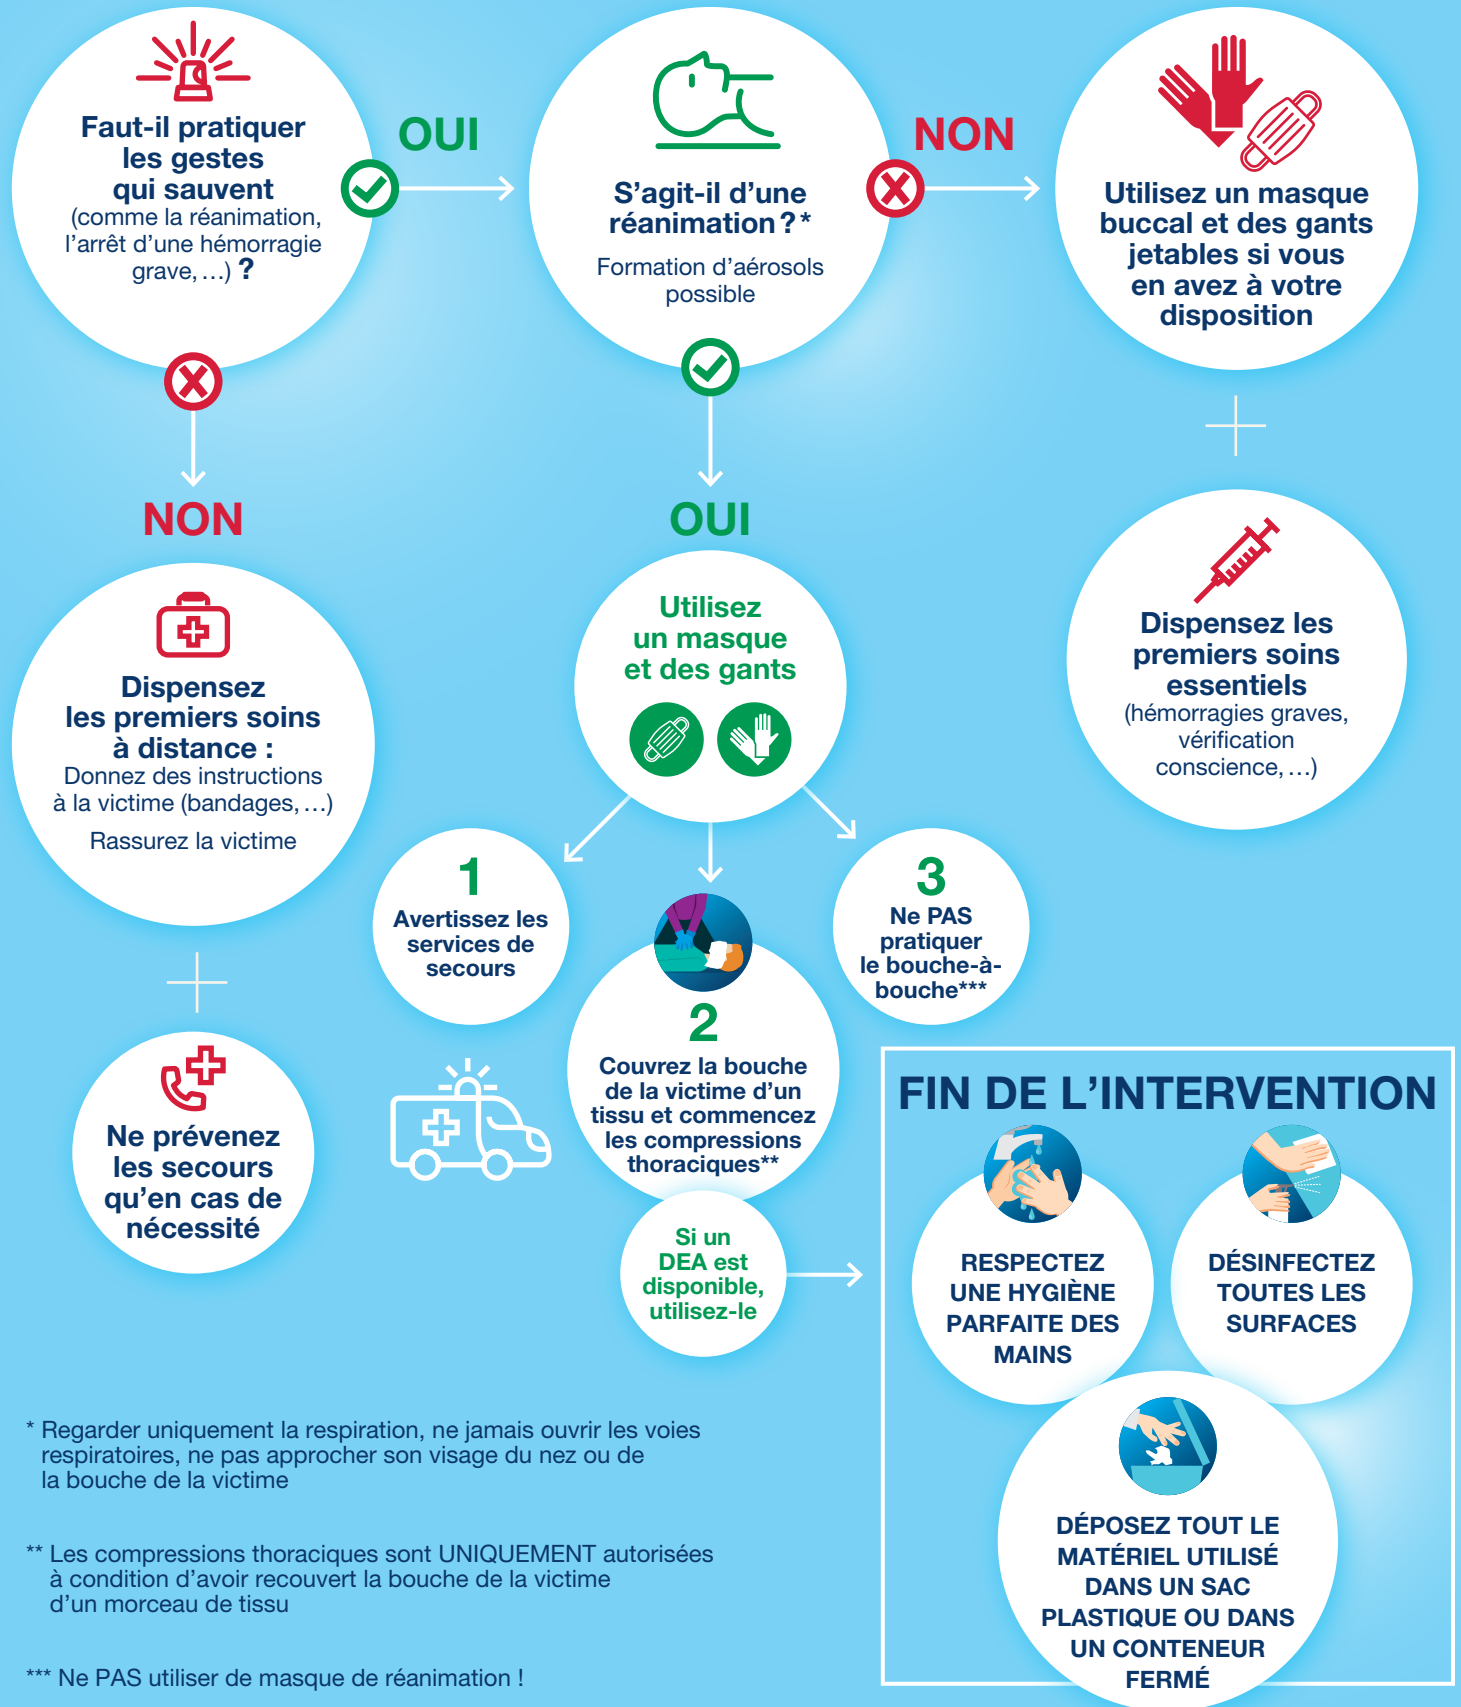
Faut-il pratiquer les gestes qui sauvent (comme la réanimation, l'arrêt d'une hémorragie grave, …) ?

OUI

S'agit-il d'une réanimation ? *

Formation d'aérosols possible

NON

Utilisez un masque buccal et des gants jetables si vous en avez à votre disposition

+

Dispensez les premiers soins essentiels (hémorragies graves, vérification conscience, …)

NON

Dispensez les premiers soins à distance : Donnez des instructions à la victime (bandages, …)

Rassurez la victime

+

Ne prévenez les secours qu'en cas de nécessité

OUI

Utilisez un masque et des gants

1
Avertissez les services de secours

2
Couvrez la bouche de la victime d'un tissu et commencez les compressions thoraciques**

3
Ne PAS pratiquer le bouche-à-bouche***

Si un DEA est disponible, utilisez-le

FIN DE L'INTERVENTION

RESPECTEZ UNE HYGIÈNE PARFAITE DES MAINS

DÉSINFECTEZ TOUTES LES SURFACES

DÉPOSEZ TOUT LE MATÉRIEL UTILISÉ DANS UN SAC PLASTIQUE OU DANS UN CONTENEUR FERMÉ

* Regarder uniquement la respiration, ne jamais ouvrir les voies respiratoires, ne pas approcher son visage du nez ou de la bouche de la victime

** Les compressions thoraciques sont UNIQUEMENT autorisées à condition d'avoir recouvert la bouche de la victime d'un morceau de tissu

*** Ne PAS utiliser de masque de réanimation !